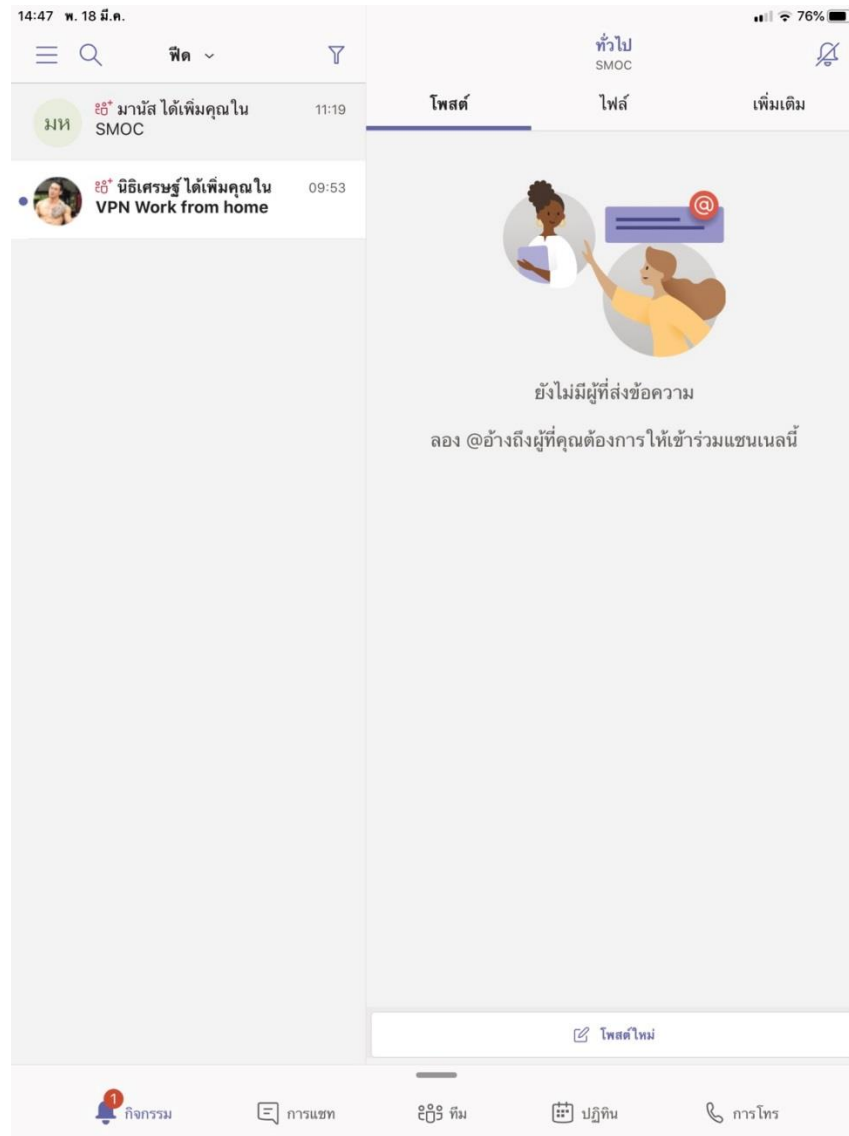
14:47 พ. 18 มี.ค.

76%

ฟีด

ทั่วไป
SMOC

โพสต์ ไฟล์ เพิ่มเติม

มห มานัส ได้เพิ่มคุณใน SMOC 11:19

นิธิเศรษฐ์ ได้เพิ่มคุณใน VPN Work from home 09:53

ยังไม่มีผู้ที่ส่งข้อความ

ลอง @อ้างถึงผู้ที่คุณต้องการให้เข้าร่วมแชนเนลนี้

โพสต์ใหม่

1 กิจกรรม การแชท ทีม ปฏิทิน การโทร